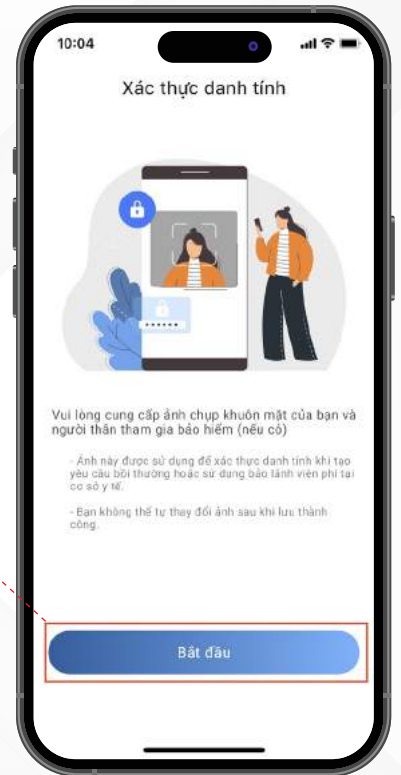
10:04

Xác thực danh tính

Vui lòng cung cấp ảnh chụp khuôn mặt của bạn và người thân tham gia bảo hiểm (nếu có)

- Ảnh này được sử dụng để xác thực danh tính khi tạo yêu cầu bồi thường hoặc sử dụng bảo lãnh viện phí tại cơ sở y tế.

- Bạn không thể tự thay đổi ảnh sau khi lưu thành công.

Bắt đầu